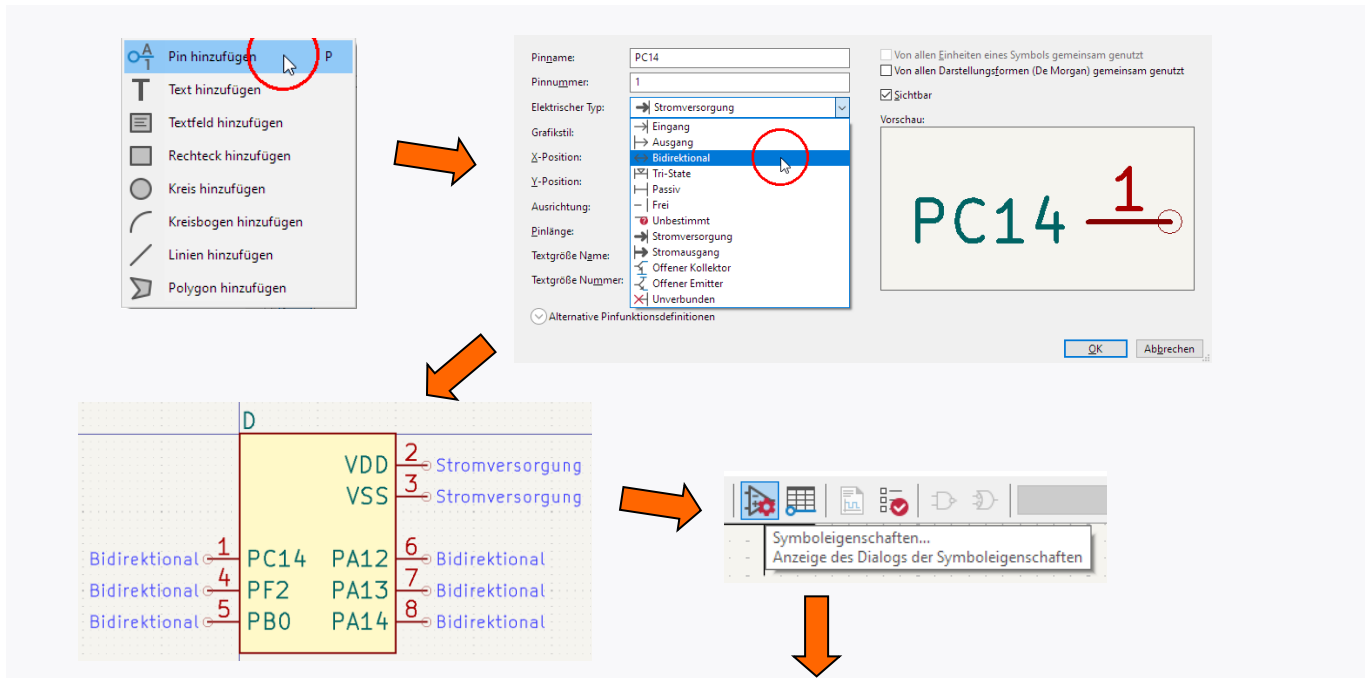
Pin hinzufügen P
Text hinzufügen
Textfeld hinzufügen
Rechteck hinzufügen
Kreis hinzufügen
Kreisbogen hinzufügen
Linien hinzufügen
Polygon hinzufügen

Pinname: PC14
Pinnummer: 1
Elektrischer Typ: Stromversorgung
Grafikstil:
X-Position:
Y-Position:
Ausrichtung:
Pinlänge:
Textgröße Name:
Textgröße Nummer:

Eingang
Ausgang
Bidirektional
Tri-State
Passiv
Frei
Unbestimmt
Stromversorgung
Stromausgang
Offener Kollektor
Offener Emitter
Unverbunden

Alternative Pinfunktionsdefinitionen

Von allen Einheiten eines Symbols gemeinsam genutzt
Von allen Darstellungsformen (De Morgan) gemeinsam genutzt
Sichtbar
Vorschau:
PC14 1

OK Abbrechen

D
VDD 2 Stromversorgung
VSS 3 Stromversorgung
Bidirektional 1 PC14 PA12 6 Bidirektional
Bidirektional 4 PF2 PA13 7 Bidirektional
Bidirektional 5 PB0 PA14 8 Bidirektional

Symboleigenschaften...
Anzeige des Dialogs der Symboleigenschaften